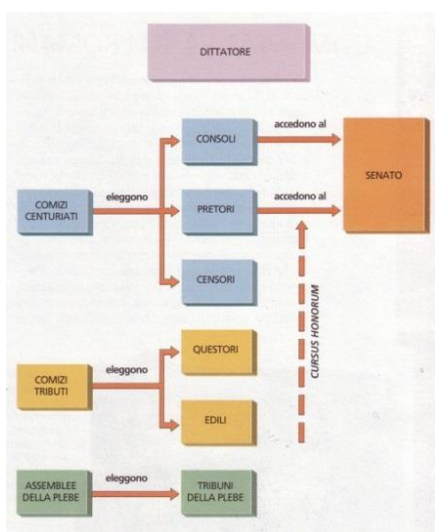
DITTATORE

CONSOLI

accedono al

SENATO

COMIZI CENTURIATI

eleggono

PRETORI

accedono al

CENSORI

CURSUS HONORUM

QUESTORI

COMIZI TRIBUTI

eleggono

EDILI

ASSEMBLEE DELLA PLEBE

eleggono

TRIBUNI DELLA PLEBE